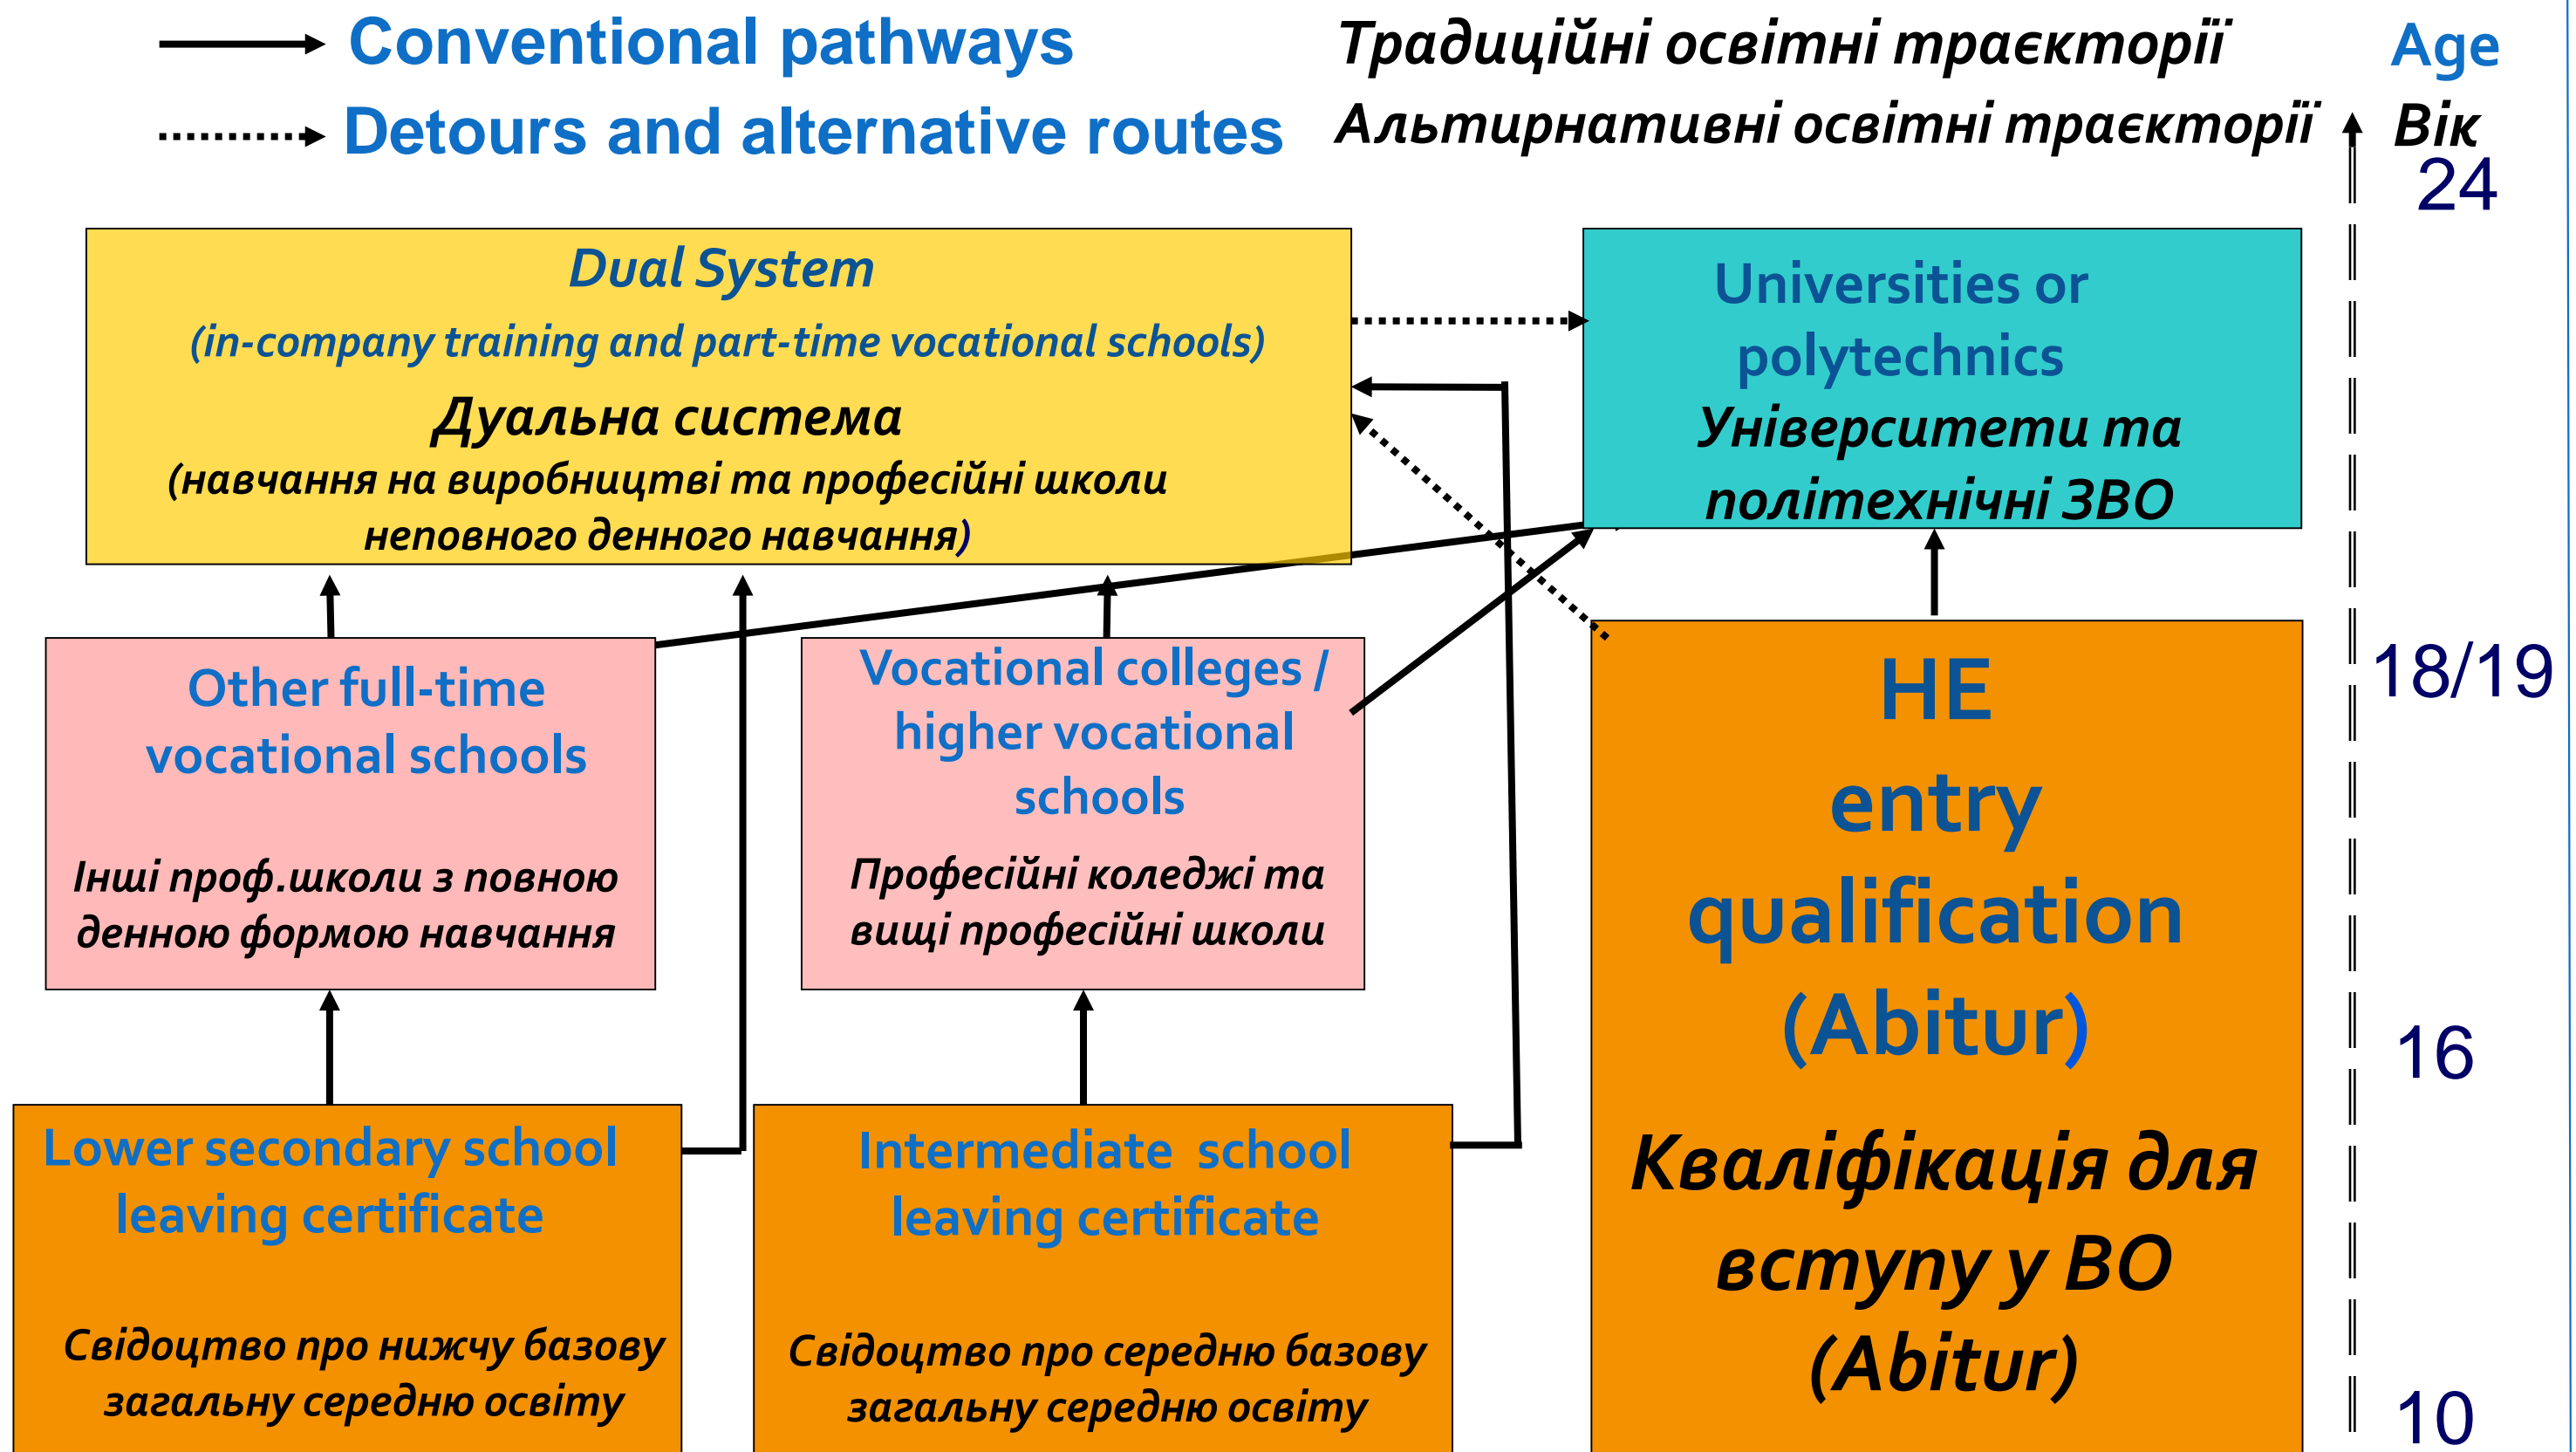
Conventional pathways
Традиційні освітні траєкторії
Detours and alternative routes
Альтирнативні освітні траєкторії

Age
Вік
24
18/19
16
10

Dual System
(in-company training and part-time vocational schools)
Дуальна система
(навчання на виробництві та професійні школи неповного денного навчання)

Universities or polytechnics
Університети та політехнічні ЗВО

Other full-time vocational schools
Інші проф.школи з повною денною формою навчання

Vocational colleges / higher vocational schools
Професійні коледжі та вищі професійні школи

HE entry qualification (Abitur)
Кваліфікація для вступу у ВО (Abitur)

Lower secondary school leaving certificate
Свідоцтво про нижчу базову загальну середню освіту

Intermediate school leaving certificate
Свідоцтво про середню базову загальну середню освіту